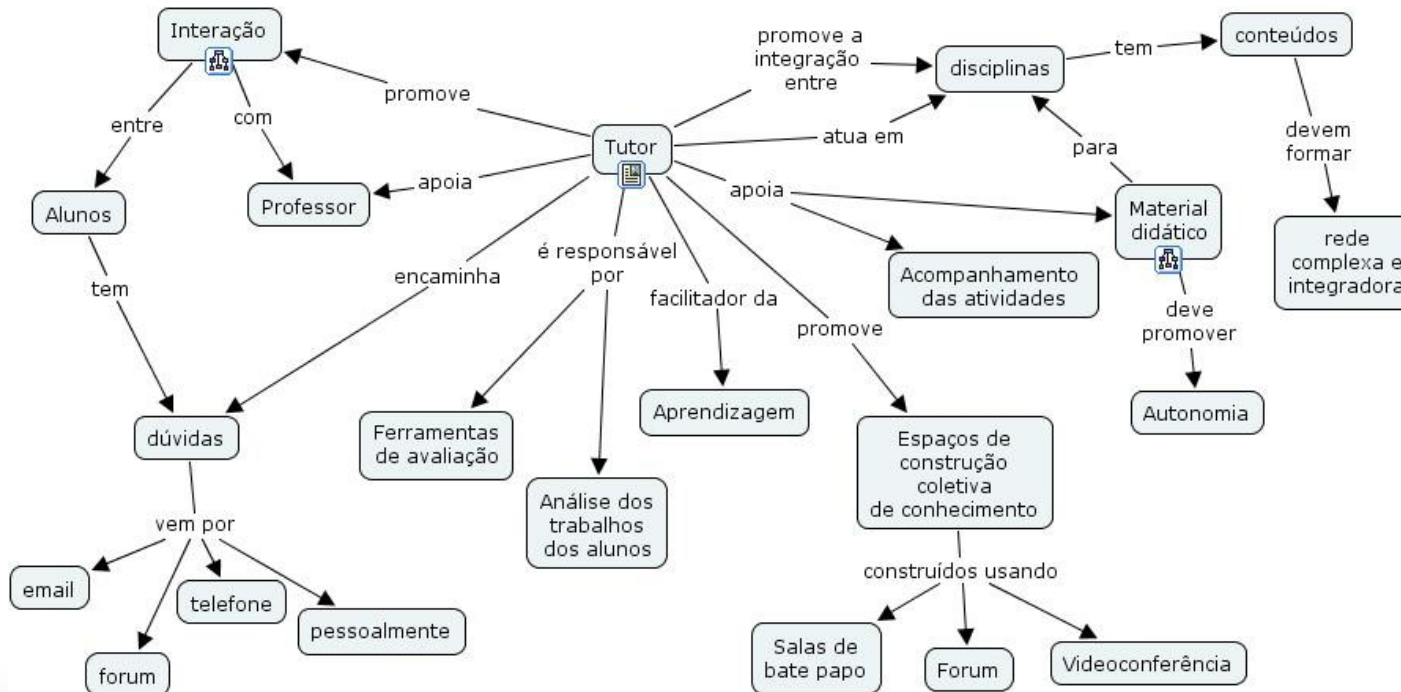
Interação

entre

com

Alunos

Professor

tem

promove

Tutor

apoia

encaminha

é responsável por

facilitador da

apoia

promove a integração entre

disciplinas

tem

conteúdos

atua em

para

devem formar

rede complexa e integradora

Material didático

Acompanhamento das atividades

deve promover

Autonomia

promove

dúvidas

vem por

email

forum

telefone

pessoalmente

Ferramentas de avaliação

Análise dos trabalhos dos alunos

Aprendizagem

Espaços de construção coletiva de conhecimento

construídos usando

Salas de bate papo

Forum

Videoconferência